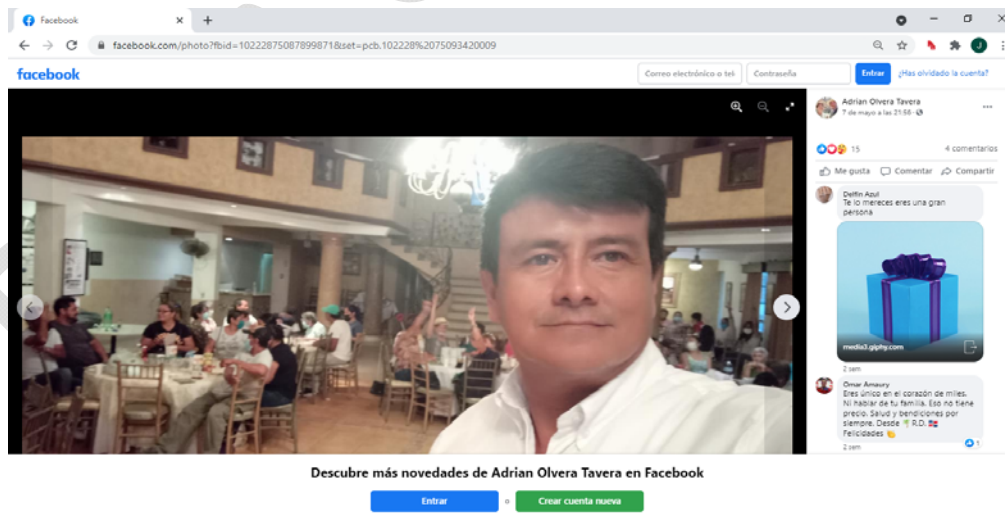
Facebook

facebook.com/photo?fbid=10228750878998718set=pcb.102228%2075093420009

facebook

Correo electrónico o tel

Contraseña

Entrar

¿Has olvidado la cuenta?

Adrian Olvera Tavera
7 de mayo a las 21:58

15

4 comentarios

Me gusta

Comentar

Compartir

Delfin Azul
Te lo mereces eres una gran persona

media3.giphy.com

2 sem

Omar Amaury
Eres único en el corazón de miles. Ni hablar de tu familia. Eso no tiene precio. Salud y bendiciones por siempre. Desde R.D. Felicidades

1

2 sem

Descubre más novedades de Adrian Olvera Tavera en Facebook

Entrar

o

Crear cuenta nueva